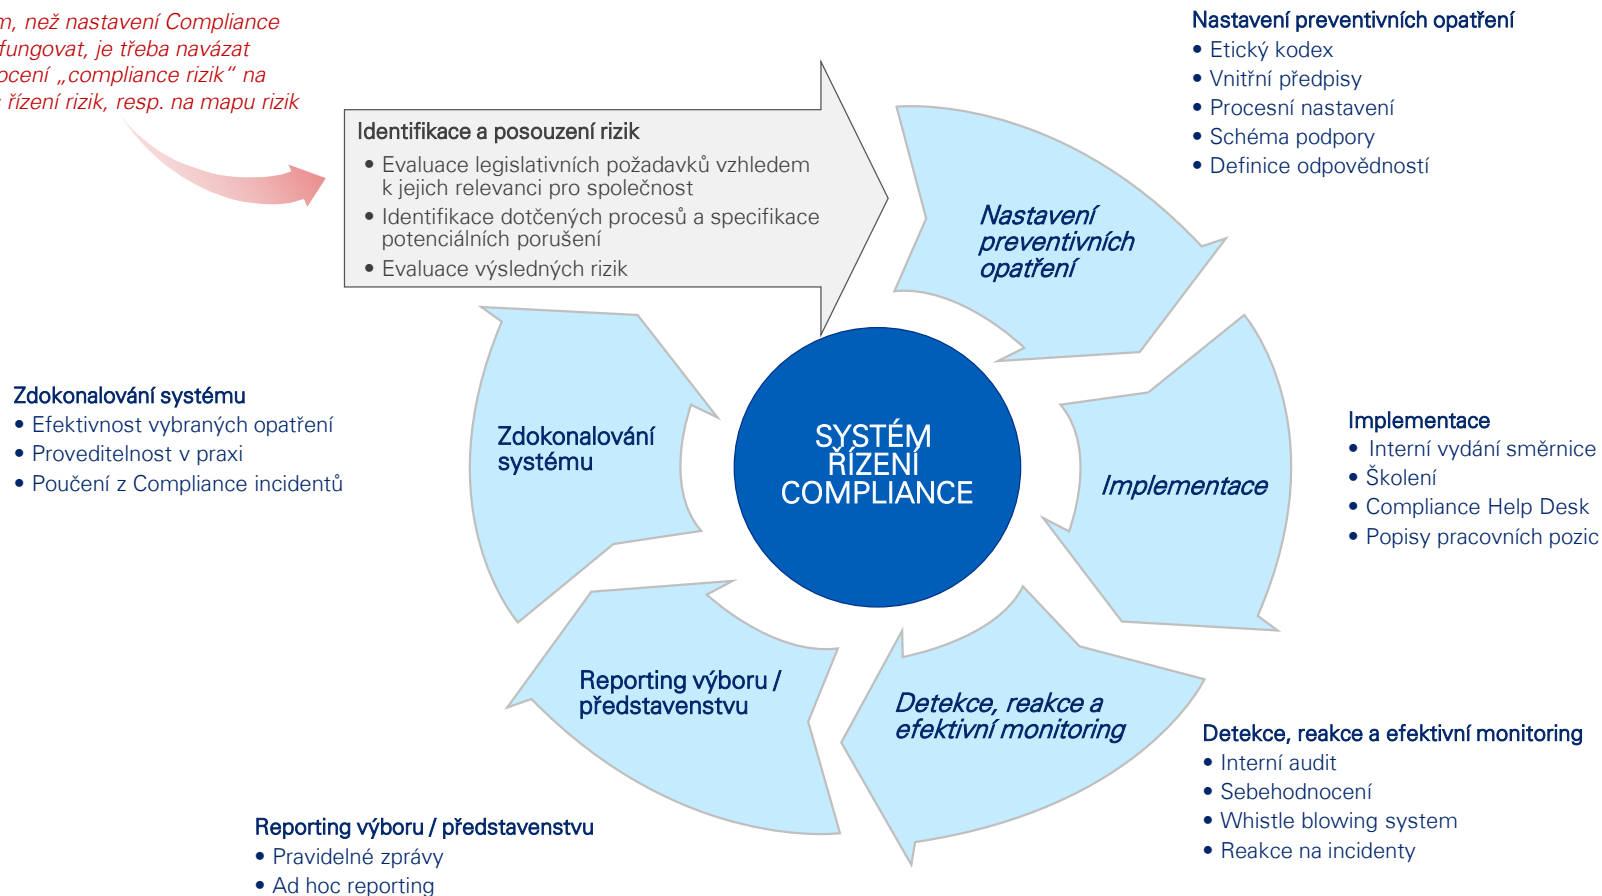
m, než nastavení Compliance fungovat, je třeba navázat ocení „compliance rizik“ na řízení rizik, resp. na mapu rizik

Identifikace a posouzení rizik
• Evaluace legislativních požadavků vzhledem k jejich relevanci pro společnost
• Identifikace dotčených procesů a specifikace potenciálních porušení
• Evaluace výsledných rizik

Nastavení preventivních opatření
• Etický kodex
• Vnitřní předpisy
• Procesní nastavení
• Schéma podpory
• Definice odpovědností

Nastavení preventivních opatření

Zdokonalování systému
• Efektivnost vybraných opatření
• Proveditelnost v praxi
• Poučení z Compliance incidentů

Zdokonalování systému

SYSTÉM ŘÍZENÍ COMPLIANCE

Implementace

Implementace
• Interní vydání směrnice
• Školení
• Compliance Help Desk
• Popisy pracovních pozic

Reporting výboru / představenstvu

Detekce, reakce a efektivní monitoring

Detekce, reakce a efektivní monitoring
• Interní audit
• Sebehodnocení
• Whistle blowing system
• Reakce na incidenty

Reporting výboru / představenstvu
• Pravidelné zprávy
• Ad hoc reporting